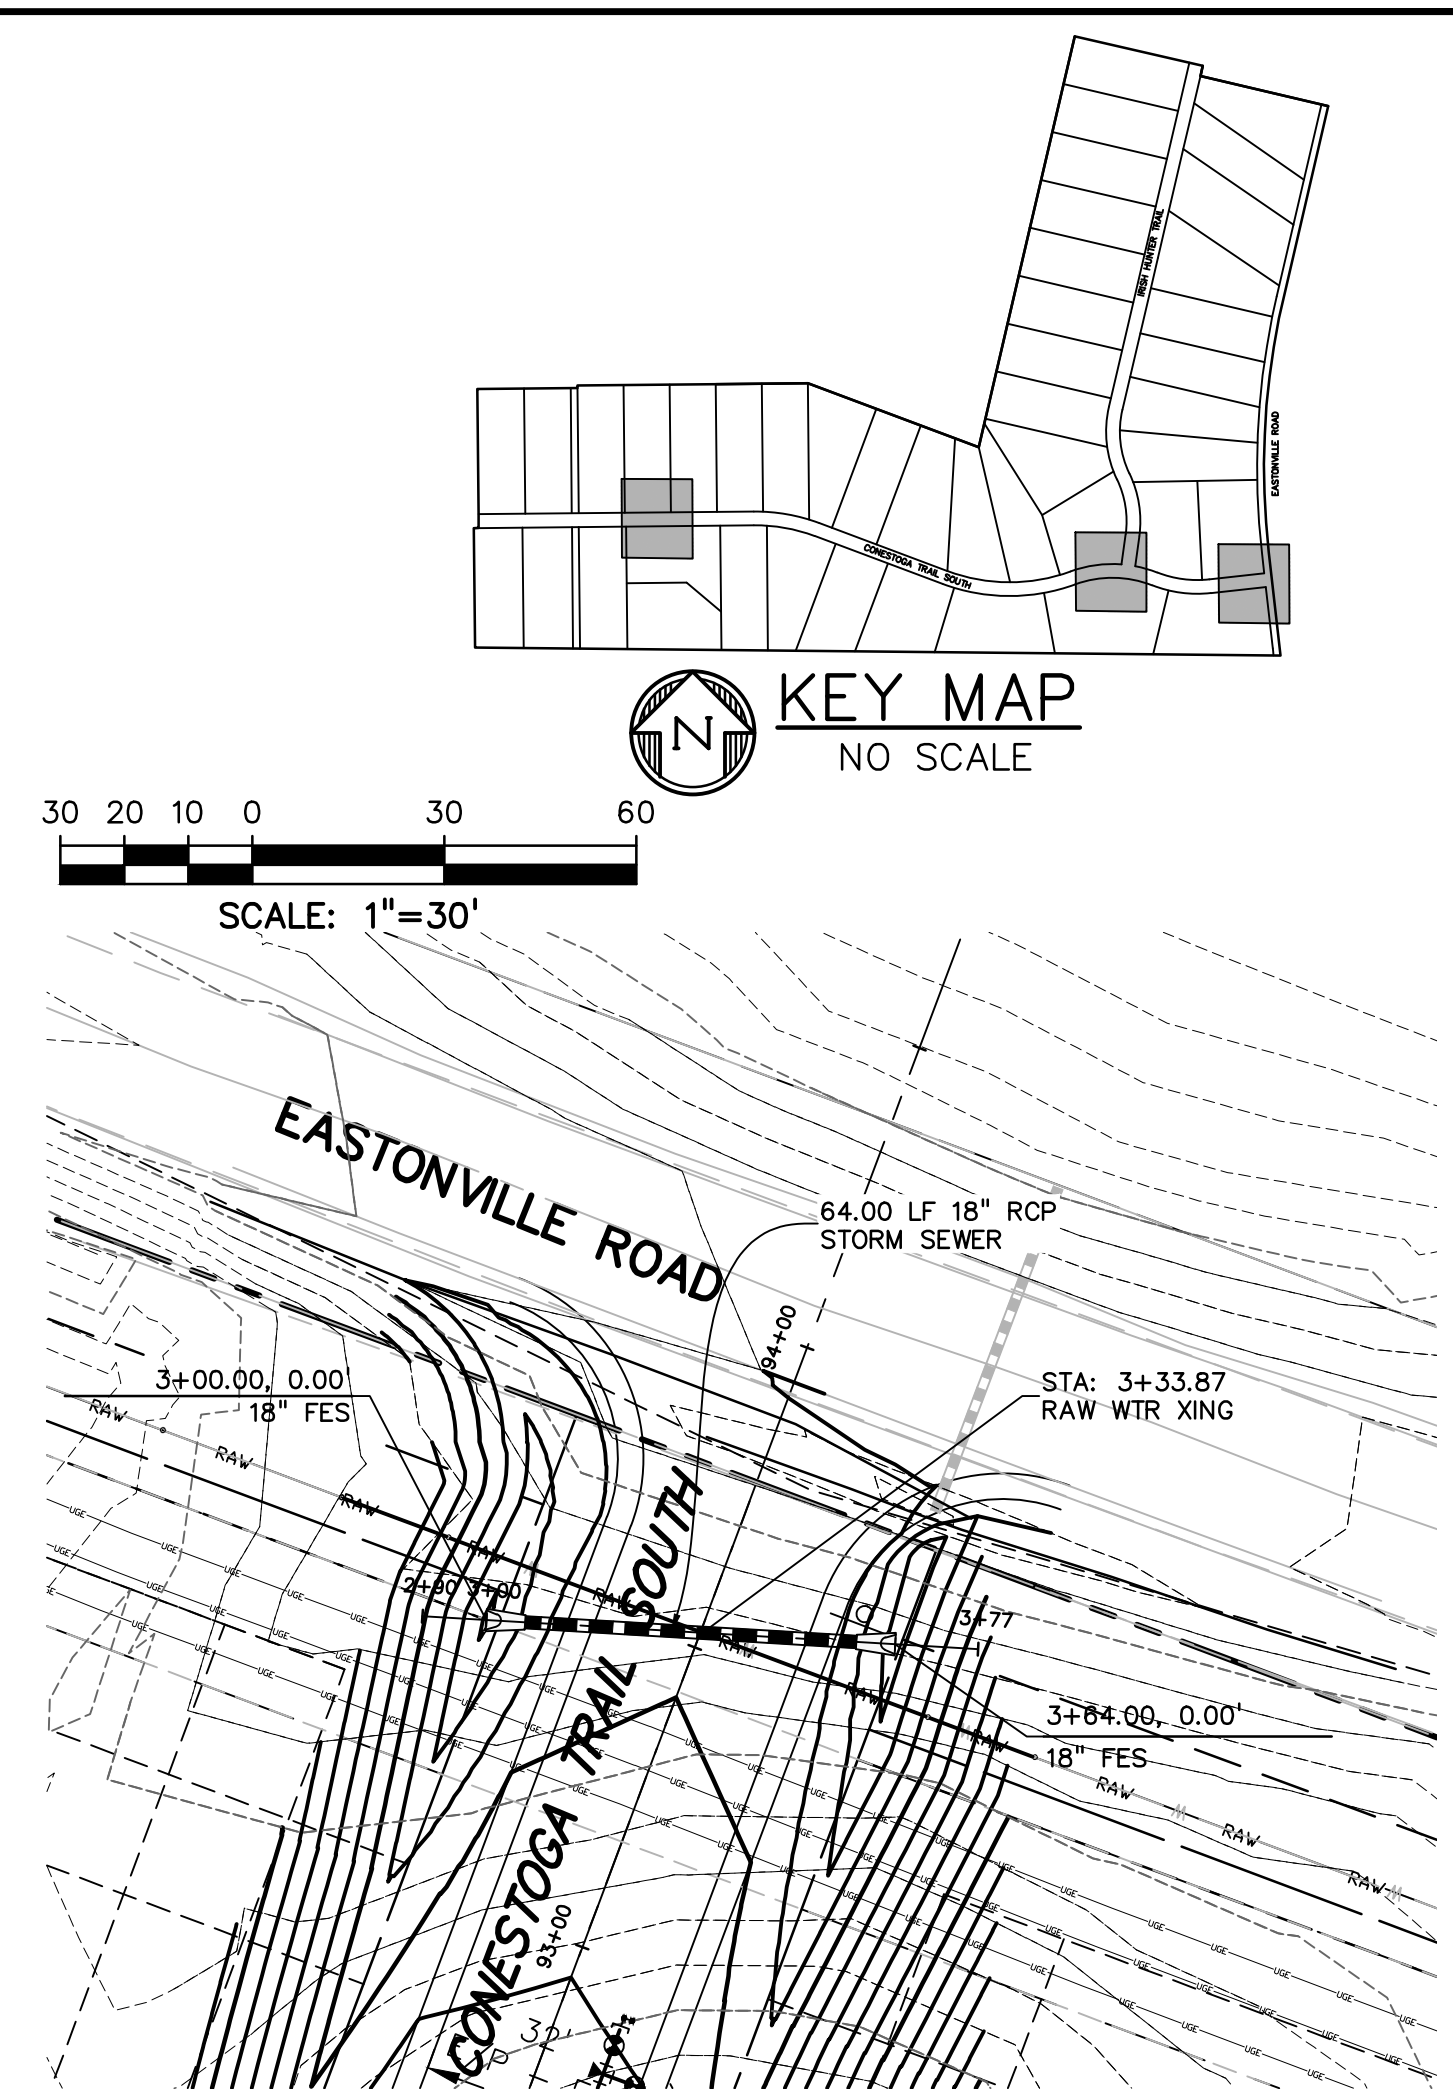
IRISH HUNTER TRAIL

EASTONVILLE ROAD

CONESTOGA TRAIL SOUTH

N

KEY MAP
NO SCALE

30 20 10 0 30 60

SCALE: 1"=30'

EASTONVILLE ROAD

64.00 LF 18" RCP
STORM SEWER

94+00

3+00.00, 0.00
18" FES

STA: 3+33.87
RAW WTR XING

RAW
RAW
RAW
RAW
RAW
RAW
RAW
RAW
RAW

2+90 3+00

3+77

3+64.00, 0.00'
18" FES

CONESTOGA TRAIL SOUTH

93+00

UGE
UGE
UGE
UGE
UGE
UGE
UGE
UGE
UGE
UGE
UGE
UGE
UGE
UGE
UGE

32'